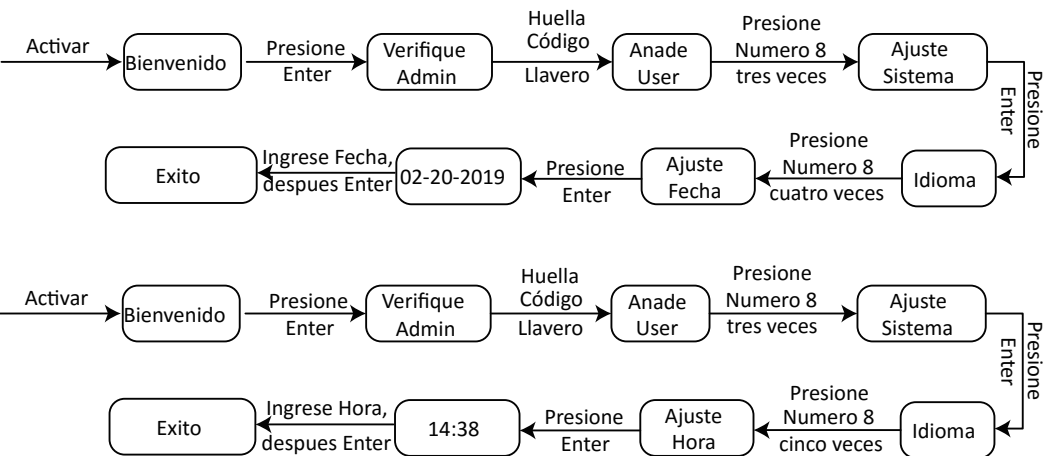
Activar
Bienvenido
Presione Enter
Verifique Admin
Huella Código
Llavero
Anade User
Presione Numero 8 tres veces
Ajuste Sistema
Presione Enter
Idioma
Presione Numero 8 cuatro veces
Ajuste Fecha
Presione Enter
02-20-2019
Ingrese Fecha, despues Enter
Exito

Activar
Bienvenido
Presione Enter
Verifique Admin
Huella Código
Llavero
Anade User
Presione Numero 8 tres veces
Ajuste Sistema
Presione Enter
Idioma
Presione Numero 8 cinco veces
Ajuste Hora
Presione Enter
14:38
Ingrese Hora, despues Enter
Exito